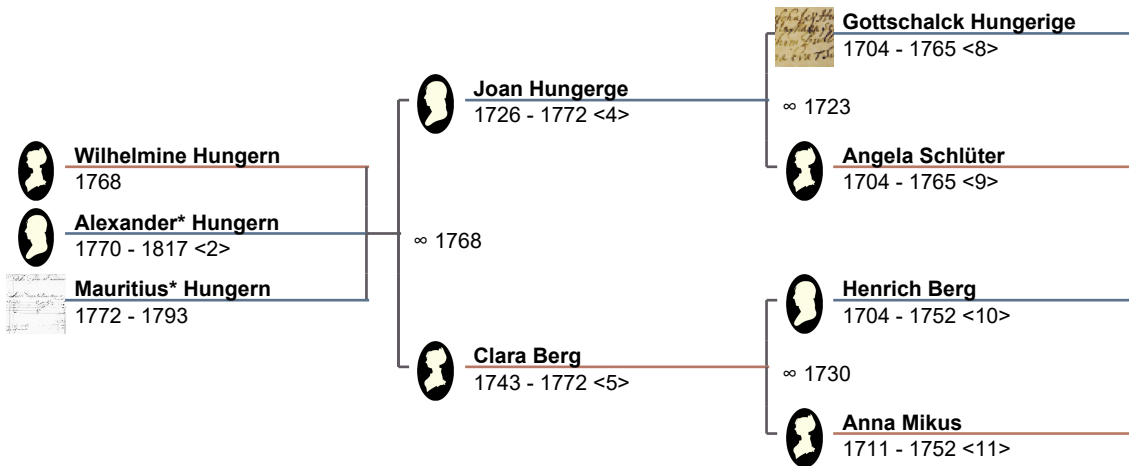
Gottschalck Hungerige
1704 - 1765 <8>

Joan Hungerge
1726 - 1772 <4>

∞ 1723

Angela Schlüter
1704 - 1765 <9>

Wilhelmine Hungern
1768

Alexander* Hungern
1770 - 1817 <2>

∞ 1768

Mauritius* Hungern
1772 - 1793

Henrich Berg
1704 - 1752 <10>

Clara Berg
1743 - 1772 <5>

∞ 1730

Anna Mikus
1711 - 1752 <11>